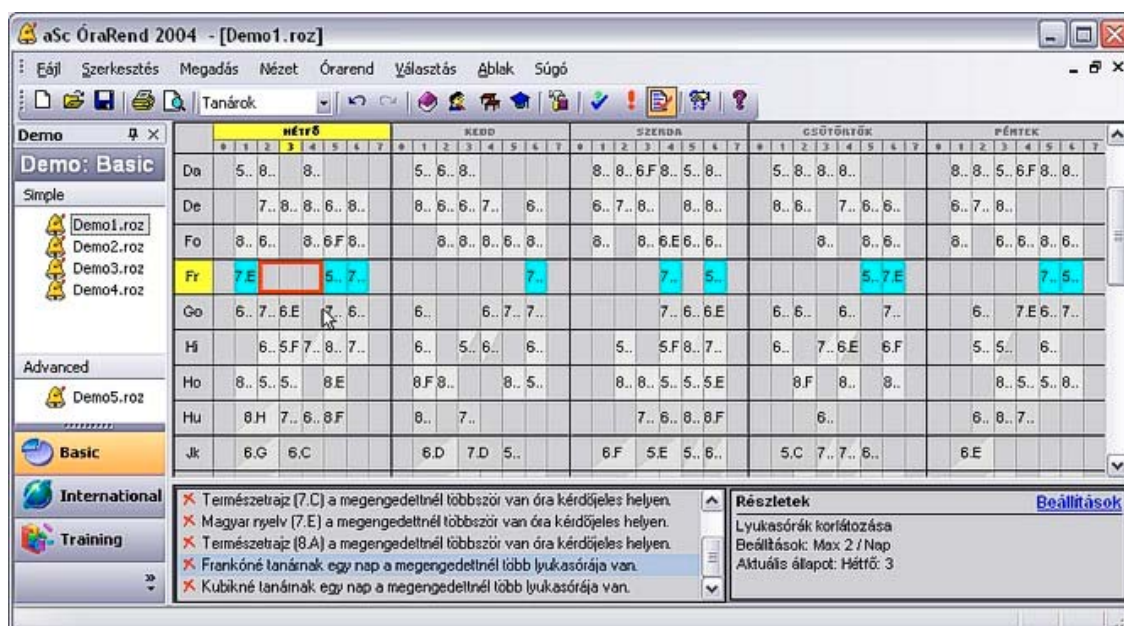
aSc ÓraRend 2004 - [Demo1.roz]

Fájl Szerkesztés Megadás Nézet Órarend Választás Ablak Súgó

Tanárok

Demo

Demo: Basic

Simple

Demo1.roz
Demo2.roz
Demo3.roz
Demo4.roz

Advanced

Demo5.roz

Basic

International

Training

| | HÉTFŐ | KEDD | SZERDA | CSÜTÖRTÖK | PÉNTEK |
|---|---|---|---|---|---|
| Da | 5.. 8.. 8.. | 5.. 6.. 8.. | 8.. 8.. 6.F 8.. 5.. 8.. | 5.. 8.. 8.. 8.. | 8.. 8.. 5.. 6.F 8.. 8.. |
| De | 7.. 8.. 8.. 6.. 8.. | 8.. 6.. 6.. 7.. 6.. | 6.. 7.. 8.. 8.. 8.. | 8.. 6.. 7.. 6.. 6.. | 6.. 7.. 8.. |
| Fo | 8.. 6.. 8.. 6.F 8.. | 8.. 8.. 8.. 6.. 8.. | 8.. 8.. 6.E 6.. 6.. | 8.. 8.. 6.. | 8.. 6.. 6.. 8.. 6.. |
| Fr | 7.E 5.. 7.. | 7.. | 7.. 5.. | 5.. 7.E | 7.. 5.. |
| Go | 6.. 7.. 6.E 7.. 6.. | 6.. 6.. 7.. 7.. | 7.. 6.. 6.E | 6.. 6.. 6.. 7.. | 6.. 7.E 6.. 7.. |
| Hi | 6.. 5.F 7.. 8.. 7.. | 6.. 5.. 6.. 6.. | 5.. 5.F 8.. 7.. | 6.. 7.. 6.E 6.F | 5.. 5.. 6.. |
| Ho | 8.. 5.. 5.. 8.E | 8.F 8.. 8.. 5.. | 8.. 8.. 5.. 5.. 5.E | 8.F 8.. 8.. | 8.. 5.. 5.. 8.. |
| Hu | 8.H 7.. 6.. 8.F | 8.. 7.. | 7.. 6.. 8.. 8.F | 6.. | 6.. 8.. 7.. |
| Jk | 6.G 6.C | 6.D 7.D 5.. | 6.F 5.E 5.. 6.. | 5.C 7.. 7.. 6.. | 6.E |

✕ Természetrajz (7.C) a megengedettnél többször van óra kérdőjeles helyen.
✕ Magyar nyelv (7.E) a megengedettnél többször van óra kérdőjeles helyen.
✕ Természetrajz (8.A) a megengedettnél többször van óra kérdőjeles helyen.
✕ Frankóné tanárnak egy nap a megengedettnél több lyukasórája van.
✕ Kubikné tanárnak egy nap a megengedettnél több lyukasórája van.

Részletek
Beállítások
Lyukasórák korlátozása
Beállítások: Max 2 / Nap
Aktuális állapot: Hétfő: 3